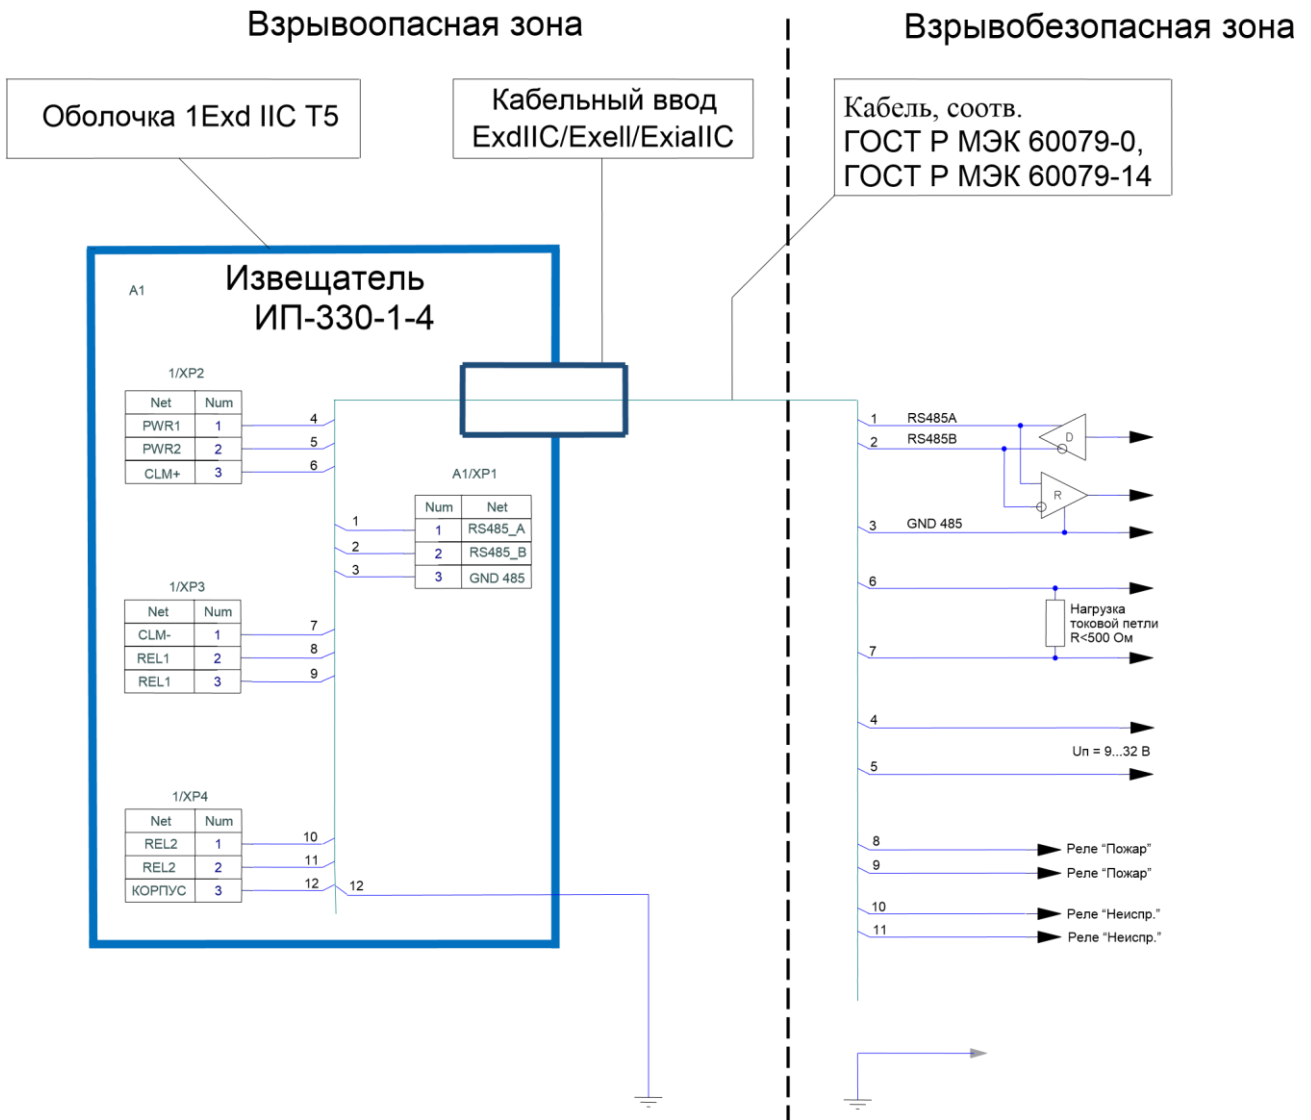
Взрывоопасная зона

Взрывобезопасная зона

Оболочка 1Exd IIC T5

Кабельный ввод ExdIIC/ExeII/ExiaIIC

Кабель, соотв. ГОСТ Р МЭК 60079-0, ГОСТ Р МЭК 60079-14

A1

Извещатель ИП-330-1-4

1/XP2

| Net | Num |
|---|---|
| PWR1 | 1 |
| PWR2 | 2 |
| CLM+ | 3 |

4
5
6

A1/XP1

| Num | Net |
|---|---|
| 1 | RS485_A |
| 2 | RS485_B |
| 3 | GND 485 |

1
2
3

1/XP3

| Net | Num |
|---|---|
| CLM- | 1 |
| REL1 | 2 |
| REL1 | 3 |

7
8
9

1/XP4

| Net | Num |
|---|---|
| REL2 | 1 |
| REL2 | 2 |
| КОРПУС | 3 |

10
11
12
12

1 RS485A
2 RS485B
D
R
3 GND 485
6
Нагрузка токовой петли R<500 Ом
7
4
Uп = 9...32 В
5
8 Реле “Пожар”
9 Реле “Пожар”
10 Реле “Неиспр.”
11 Реле “Неиспр.”